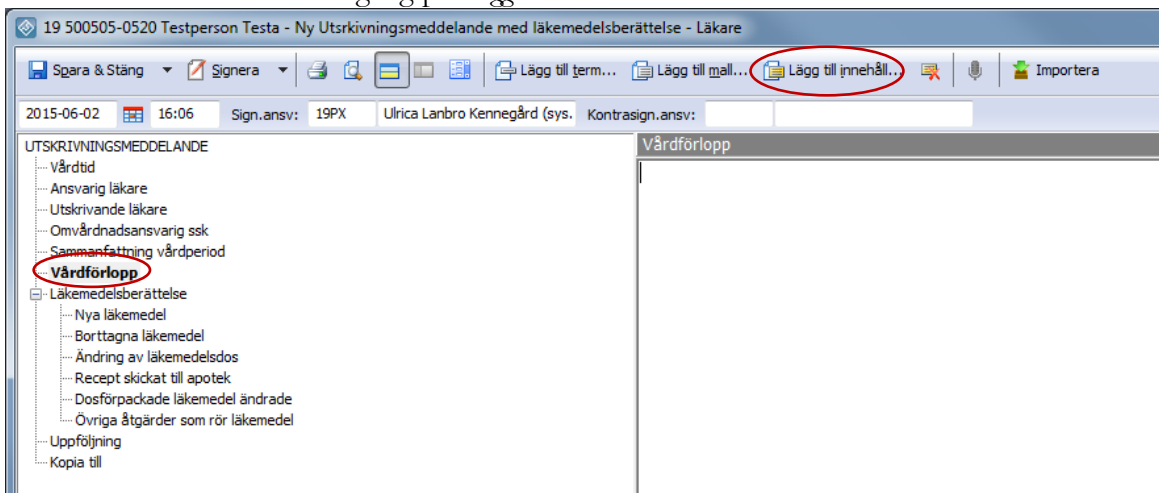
19 500505-0520 Testperson Testa - Ny Utskrivningsmeddelande med läkemedelsberättelse - Läkare

Spara & Stäng Signera Lägg till term... Lägg till mall... Lägg till innehåll... Importera

2015-06-02 16:06 Sign.ansv: 19PX Ulrica Lanbro Kennegård (sys. Kontrasign.ansv:

UTSKRIVNINGSMEDDELANDE
Vårdtid
Ansvarig läkare
Utskrivande läkare
Omvårdnadsansvarig ssk
Sammanfattning vårdperiod
Vårdförlopp
Läkemedelsberättelse
Nya läkemedel
Borttagna läkemedel
Ändring av läkemedelsdos
Recept skickat till apotek
Dosförpackade läkemedel ändrade
Övriga åtgärder som rör läkemedel
Uppföljning
Kopia till

Vårdförlopp